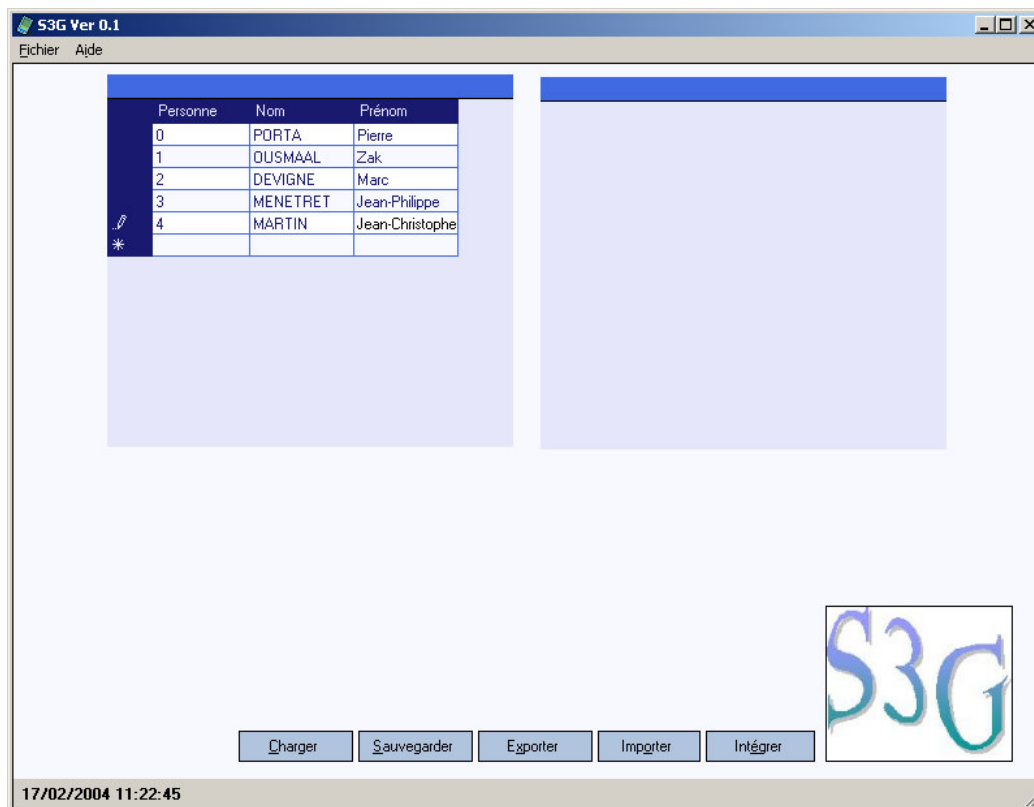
S3G Ver 0.1

Fichier Aide

| | Personne | Nom | Prénom |
|---|---|---|---|
| | 0 | PORTA | Pierre |
| | 1 | OUSMAAL | Zak |
| | 2 | DEVIGNE | Marc |
| | 3 | MENETRET | Jean-Philippe |
| | 4 | MARTIN | Jean-Christophe |
| * | | | |

S3G

Charger Sauvegarder Exporter Importer Intégrer

17/02/2004 11:22:45